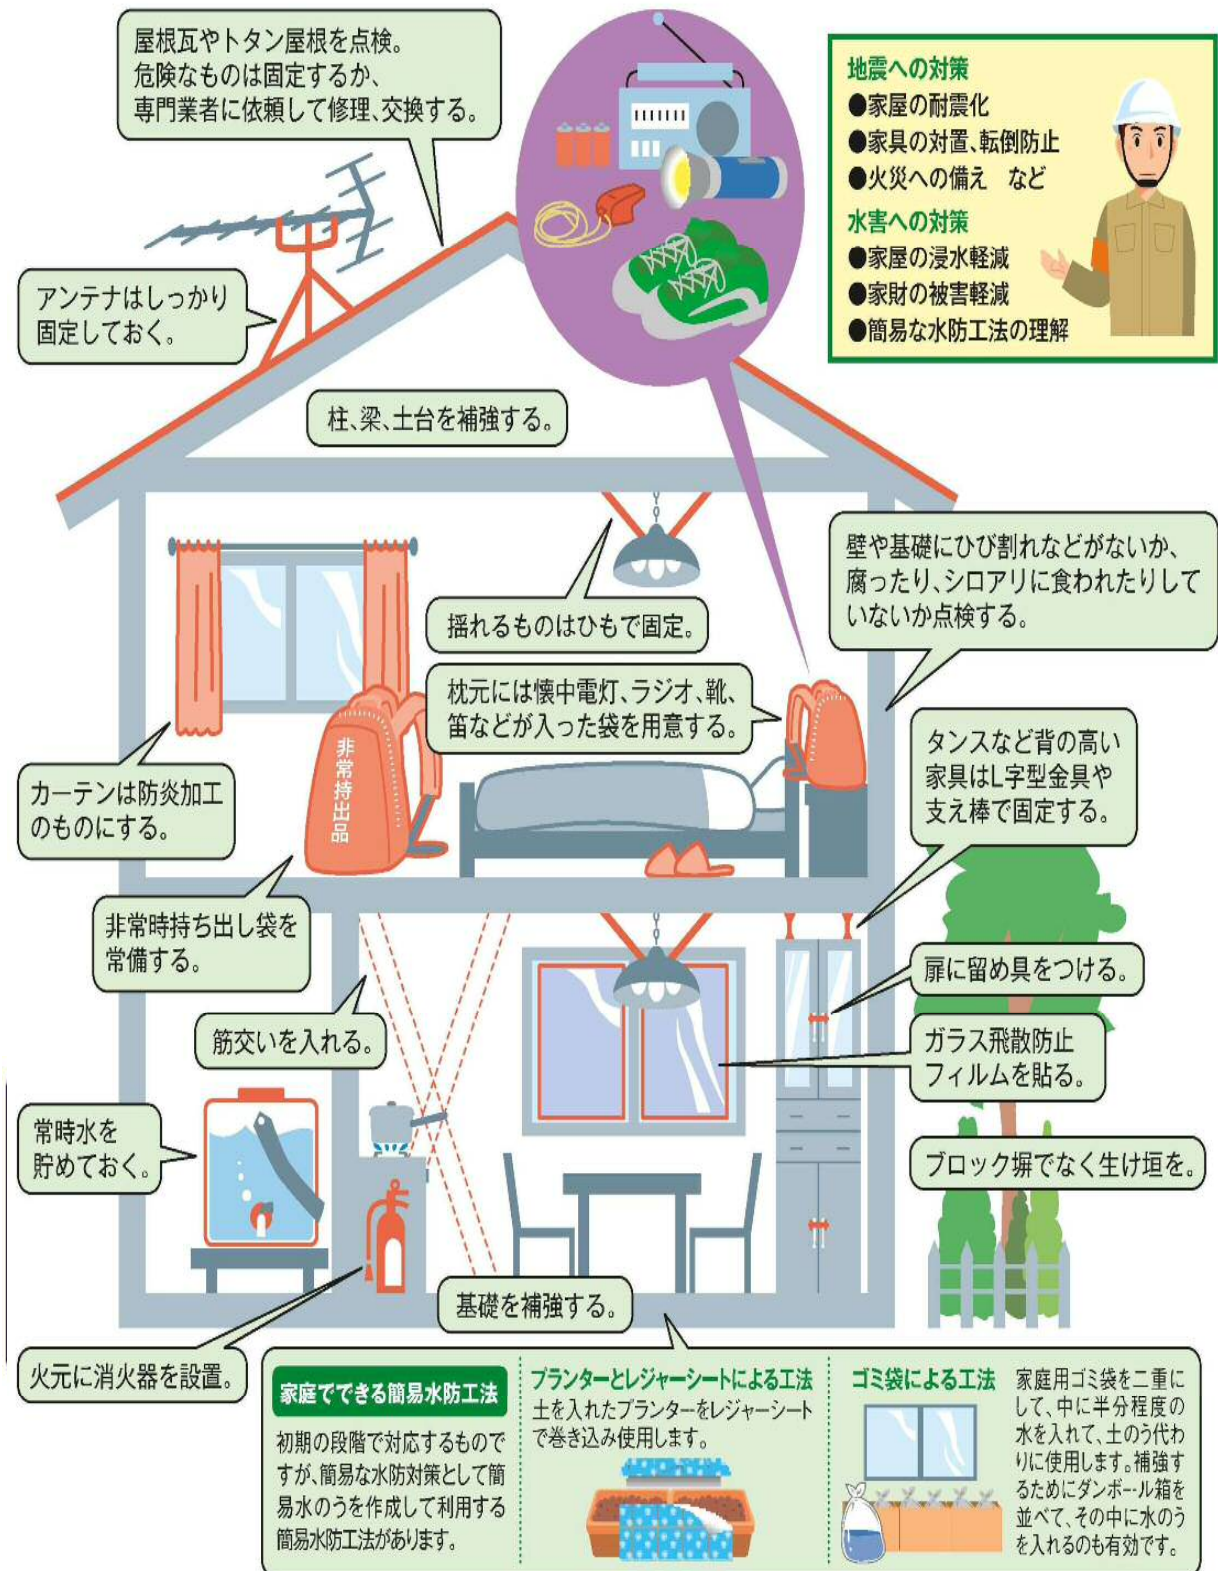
屋根瓦やトタン屋根を点検。
危険なものは固定するか、
専門業者に依頼して修理、交換する。

地震への対策
●家屋の耐震化
●家具の対置、転倒防止
●火災への備え　など
水害への対策
●家屋の浸水軽減
●家財の被害軽減
●簡易な水防工法の理解

アンテナはしっかり固定しておく。

柱、梁、土台を補強する。

壁や基礎にひび割れなどがないか、腐ったり、シロアリに食われたりしていないか点検する。

揺れるものはひもで固定。

枕元には懐中電灯、ラジオ、靴、笛などが入った袋を用意する。

タンスなど背の高い家具はL字型金具や支え棒で固定する。

カーテンは防炎加工のものにする。

非常持出品

非常時持ち出し袋を常備する。

扉に留め具をつける。

筋交いを入れる。

ガラス飛散防止フィルムを貼る。

常時水を貯めておく。

ブロック塀でなく生け垣を。

基礎を補強する。

火元に消火器を設置。

家庭でできる簡易水防工法
初期の段階で対応するものですが、簡易な水防対策として簡易水のうを作成して利用する簡易水防工法があります。

プランターとレジャーシートによる工法
土を入れたプランターをレジャーシートで巻き込み使用します。

ゴミ袋による工法
家庭用ゴミ袋を二重にして、中に半分程度の水を入れて、土のう代わりに使用します。補強するためにダンボール箱を並べて、その中に水のうを入れるのも有効です。